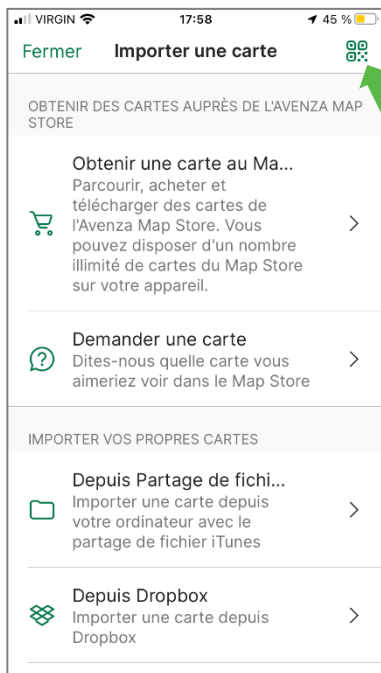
VIRGIN 17:58 45 %

Fermer Importer une carte

OBTENIR DES CARTES AUPRÈS DE L'AVENZA MAP STORE

Obtenir une carte au Ma...
Parcourir, acheter et télécharger des cartes de l'Avenza Map Store. Vous pouvez disposer d'un nombre illimité de cartes du Map Store sur votre appareil.

Demander une carte
Dites-nous quelle carte vous aimeriez voir dans le Map Store

IMPORTER VOS PROPRES CARTES

Depuis Partage de fichi...
Importer une carte depuis votre ordinateur avec le partage de fichier iTunes

Depuis Dropbox
Importer une carte depuis Dropbox